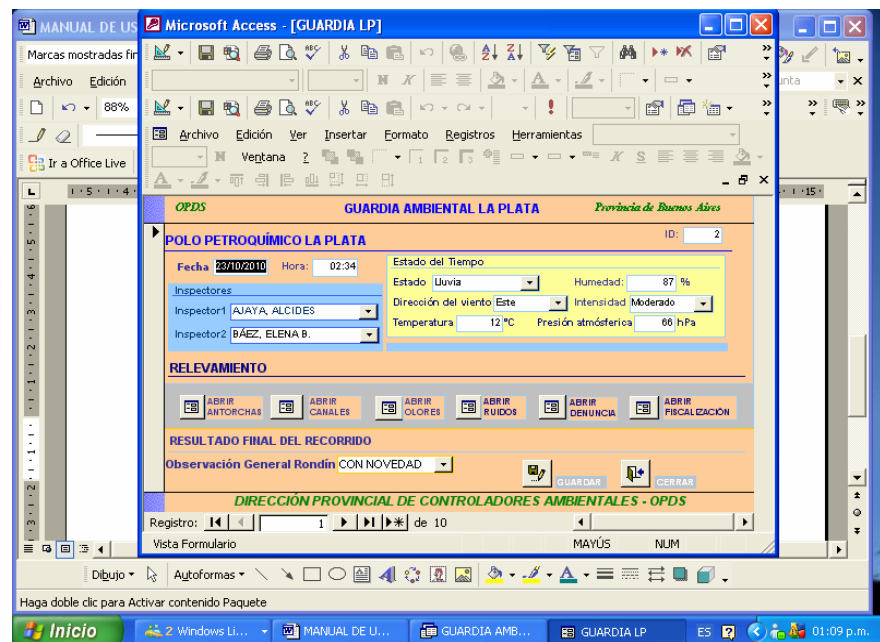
MANUAL DE US
Microsoft Access - [GUARDIA LP]
Marcas mostradas fir
Archivo Edición
88%
Ir a Office Live
Archivo Edición Ver Insertar Formato Registros Herramientas
Ventana
OPDS
GUARDIA AMBIENTAL LA PLATA
Provincia de Buenos Aires
POLO PETROQUÍMICO LA PLATA
ID: 2
Fecha 23/10/2010 Hora: 02:34
Estado del Tiempo
Estado Lluvia
Humedad: 87 %
Inspectores
Dirección del viento Este
Intensidad Moderado
Inspector1 AJAYA, ALCIDES
Temperatura 12 °C
Presión atmósferica 66 hPa
Inspector2 BÁEZ, ELENA B.
RELEVAMIENTO
ABRIR ANTORCHAS
ABRIR CANALES
ABRIR OLORES
ABRIR RUIDOS
ABRIR DENUNCIA
ABRIR FISCALIZACIÓN
RESULTADO FINAL DEL RECORRIDO
Observación General Rondín CON NOVEDAD
GUARDAR
CERRAR
DIRECCIÓN PROVINCIAL DE CONTROLADORES AMBIENTALES - OPDS
Registro: 1 de 10
Vista Formulario
MAYÚS
NUM
Dibujo
Autoformas
Haga doble clic para Activar contenido Paquete
Inicio
2 Windows Li...
MANUAL DE U...
GUARDIA AMB...
GUARDIA LP
ES
01:09 p.m.